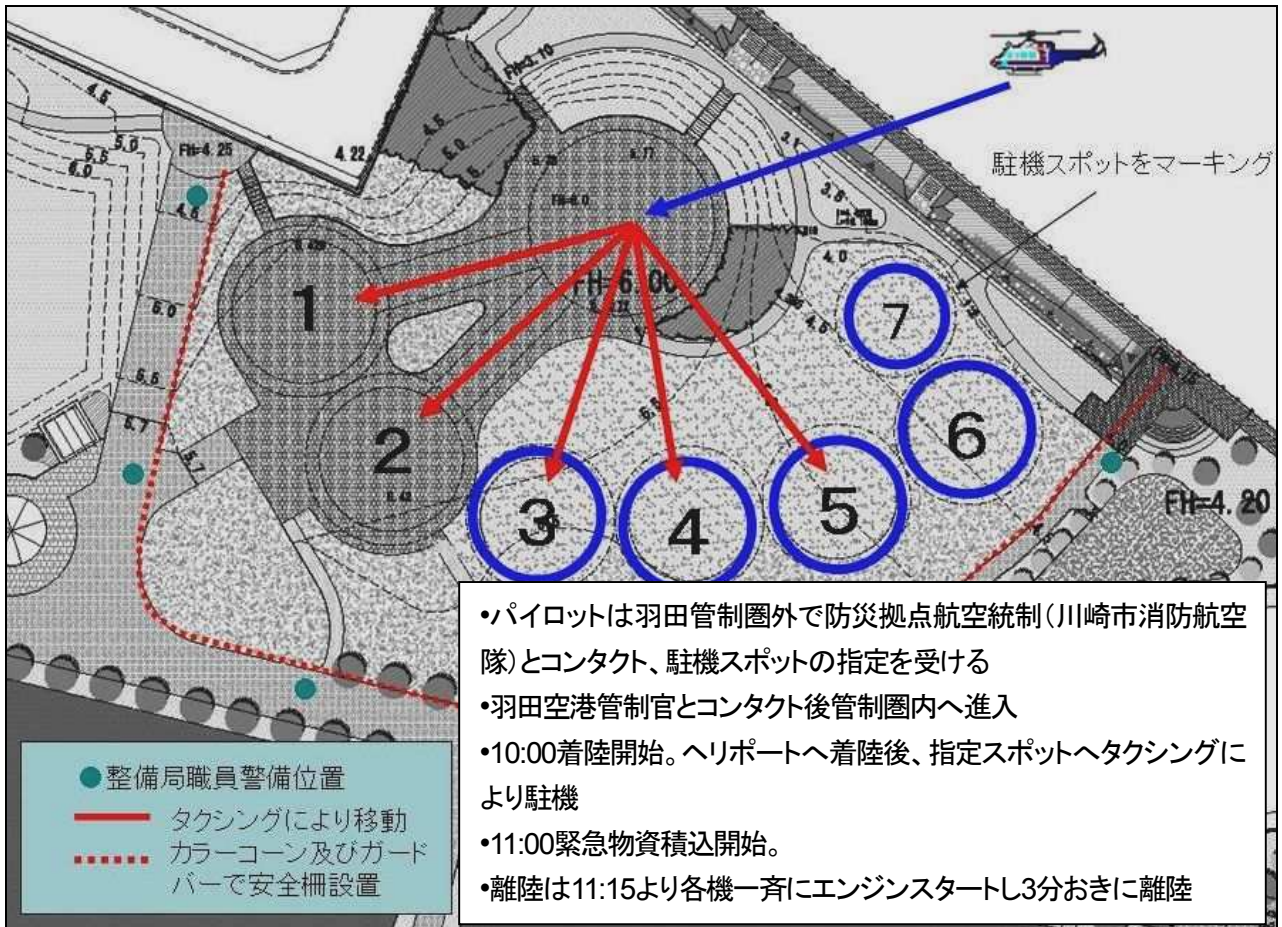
駐機スポットをマーキング

FH=6.00

FH=4.20

4.22

FH=4.25

1

2

3

4

5

6

7

•パイロットは羽田管制圏外で防災拠点航空統制(川崎市消防航空隊)とコンタクト、駐機スポットの指定を受ける

•羽田空港管制官とコンタクト後管制圏内へ進入

•10:00着陸開始。ヘリポートへ着陸後、指定スポットへタクシングにより駐機

•11:00緊急物資積込開始。

•離陸は11:15より各機一斉にエンジンスタートし3分おきに離陸

●整備局職員警備位置

タクシングにより移動

カラーコーン及びガードバーで安全柵設置